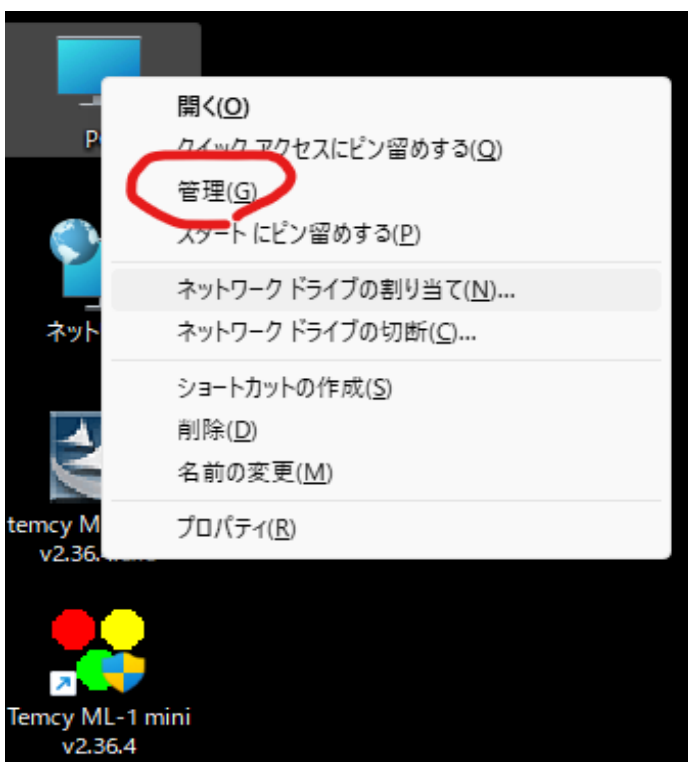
P
ネット
temcy M
v2.36.
Temcy ML-1 mini
v2.36.4

開く(O)
クイック アクセスにピン留めする(Q)
管理(G)
スタート にピン留めする(P)
ネットワーク ドライブの割り当て(N)...
ネットワーク ドライブの切断(C)...
ショートカットの作成(S)
削除(D)
名前の変更(M)
プロパティ(R)